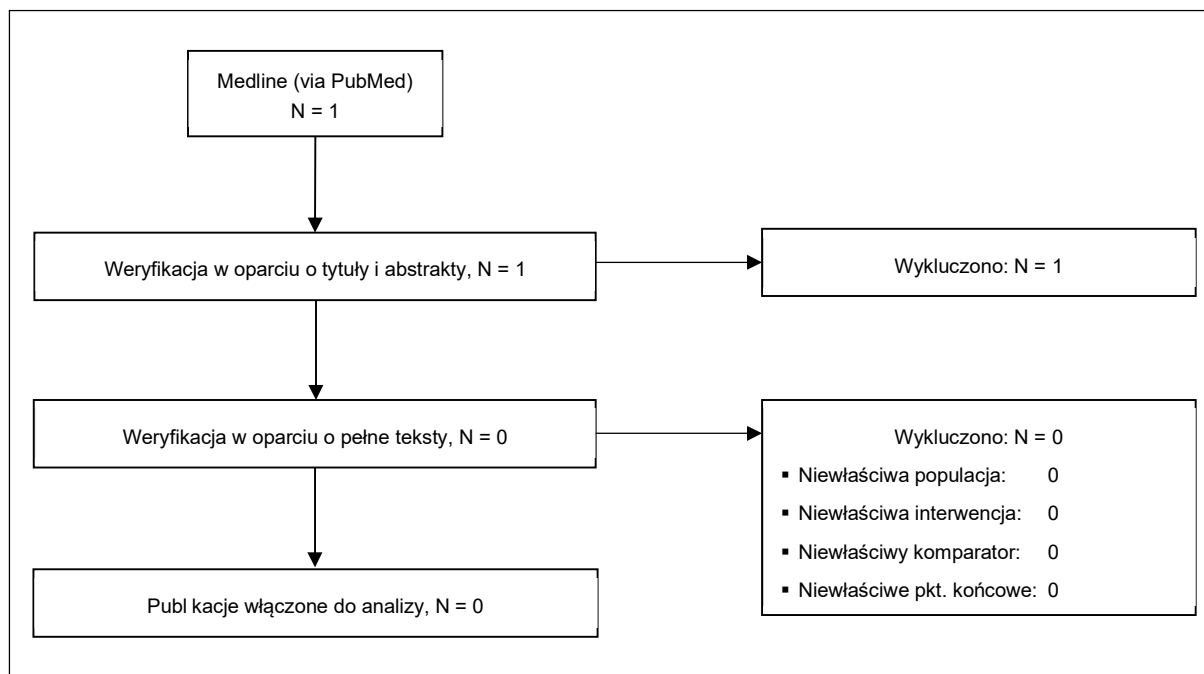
Medline (via PubMed)
N = 1

Weryfikacja w oparciu o tytuły i abstrakty, N = 1

Wykluczono: N = 1

Weryfikacja w oparciu o pełne teksty, N = 0

Wykluczono: N = 0
▪ Niewłaściwa populacja: 0
▪ Niewłaściwa interwencja: 0
▪ Niewłaściwy komparator: 0
▪ Niewłaściwe pkt. końcowe: 0

Publ kacje włączone do analizy, N = 0